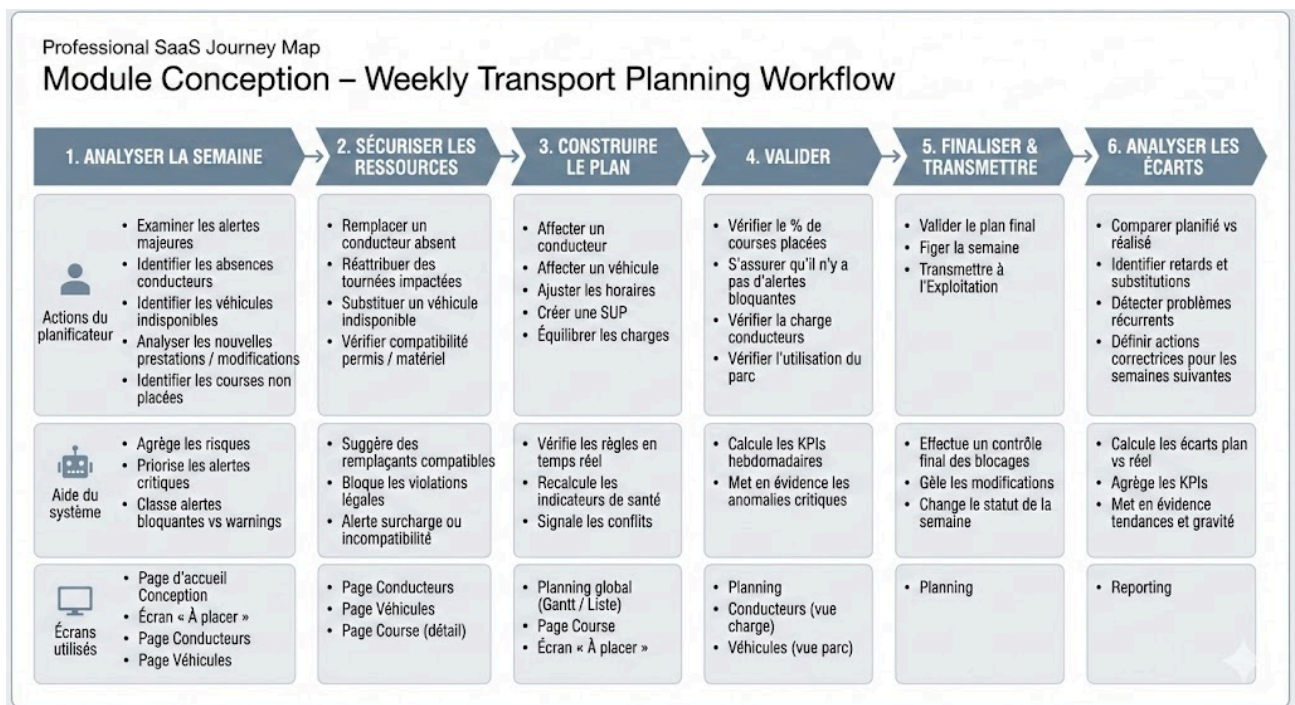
Professional SaaS Journey Map

Module Conception – Weekly Transport Planning Workflow

| | 1. ANALYSER LA SEMAINE | 2. SÉCURISER LES RESSOURCES | 3. CONSTRUIRE LE PLAN | 4. VALIDER | 5. FINALISER & TRANSMETTRE | 6. ANALYSER LES ÉCARTS |
|---|---|---|---|---|---|---|
| Actions du planificateur | • Examiner les alertes majeures • Identifier les absences conducteurs • Identifier les véhicules indisponibles • Analyser les nouvelles prestations / modifications • Identifier les courses non placées | • Remplacer un conducteur absent • Réattribuer des tournées impactées • Substituer un véhicule indisponible • Vérifier compatibilité permis / matériel | • Affecter un conducteur • Affecter un véhicule • Ajuster les horaires • Créer une SUP • Équilibrer les charges | • Vérifier le % de courses placées • S'assurer qu'il n'y a pas d'alertes bloquantes • Vérifier la charge conducteurs • Vérifier l'utilisation du parc | • Valider le plan final • Figer la semaine • Transmettre à l'Exploitation | • Comparer planifié vs réalisé • Identifier retards et substitutions • Détecter problèmes récurrents • Définir actions correctrices pour les semaines suivantes |
| Aide du système | • Agrège les risques • Priorise les alertes critiques • Classe alertes bloquantes vs warnings | • Suggère des remplaçants compatibles • Bloque les violations légales • Alerte surcharge ou incompatibilité | • Vérifie les règles en temps réel • Recalcule les indicateurs de santé • Signale les conflits | • Calcule les KPIs hebdomadaires • Met en évidence les anomalies critiques | • Effectue un contrôle final des blocages • Gèle les modifications • Change le statut de la semaine | • Calcule les écarts plan vs réel • Agrège les KPIs • Met en évidence tendances et gravité |
| Écrans utilisés | • Page d'accueil Conception • Écran « À placer » • Page Conducteurs • Page Véhicules | • Page Conducteurs • Page Véhicules • Page Course (détail) | • Planning global (Gantt / Liste) • Page Course • Écran « À placer » | • Planning • Conducteurs (vue charge) • Véhicules (vue parc) | • Planning | • Reporting |